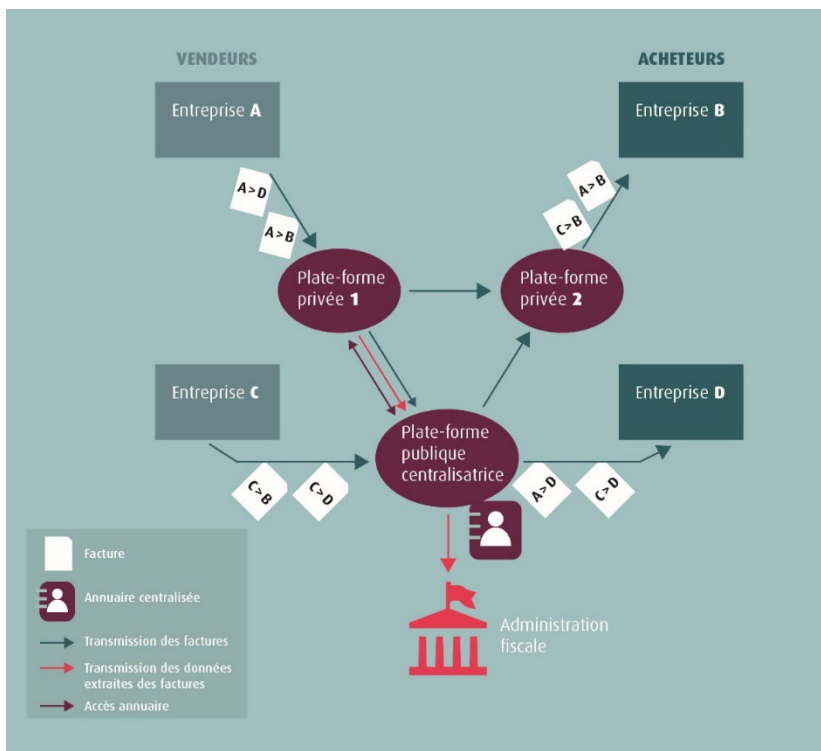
VENDEURS

ACHETEURS

Entreprise **A**

Entreprise **B**

A > D

A > B

A > B

C > B

Plate-forme privée **1**

Plate-forme privée **2**

Entreprise **C**

Entreprise **D**

Plate-forme publique centralisatrice

C > B

C > D

A > D

C > D

Facture

Annuaire centralisée

Transmission des factures

Transmission des données extraites des factures

Accès annuaire

Administration fiscale